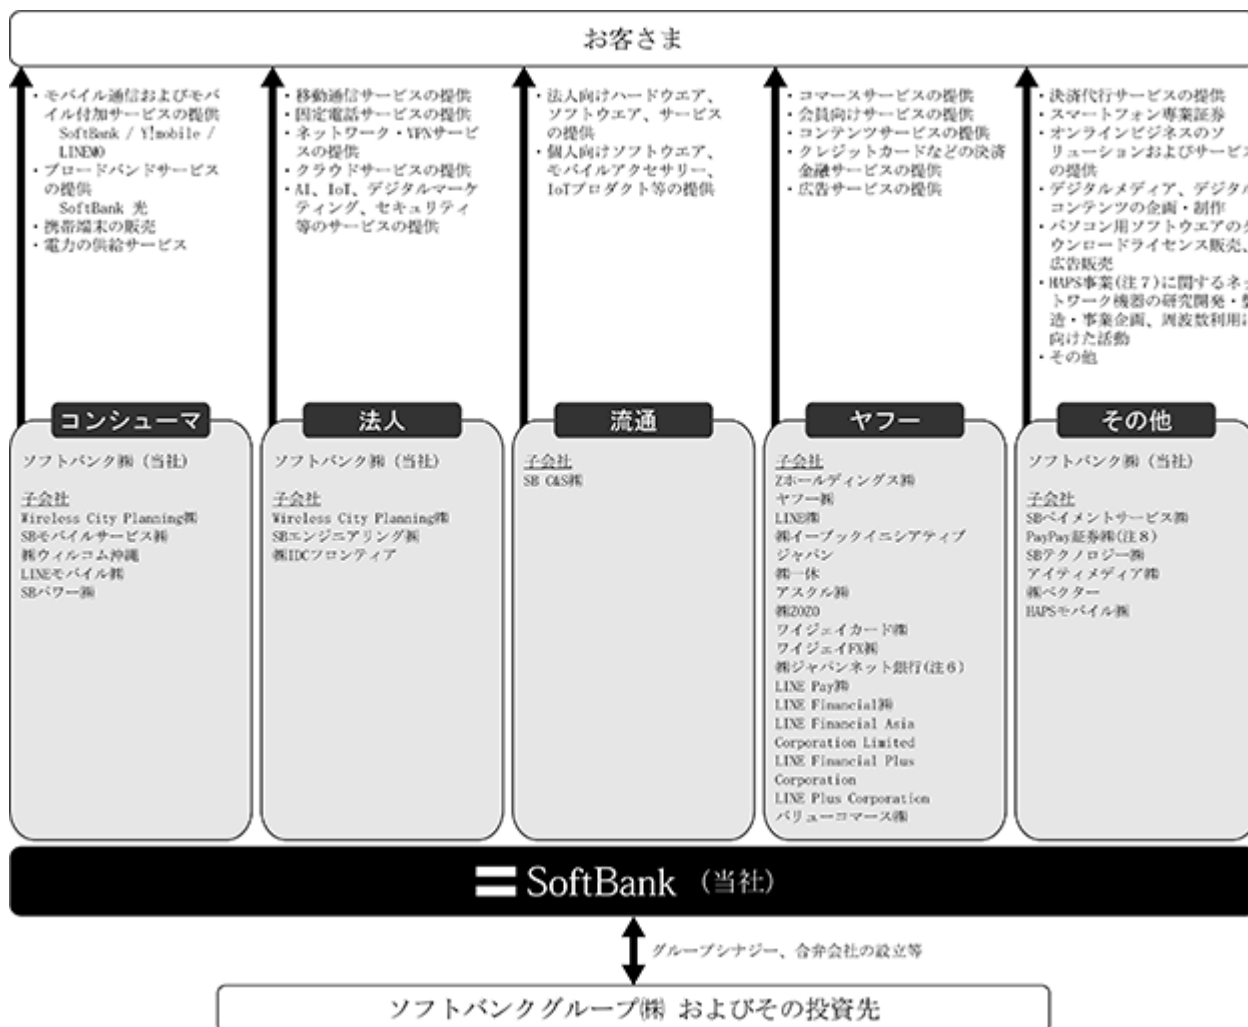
お客さま

・モバイル通信およびモバイル付加サービスの提供
SoftBank / Y!mobile / LINEMO
・ブロードバンドサービスの提供
SoftBank 光
・携帯端末の販売
・電力の供給サービス

・移動通信サービスの提供
・固定電話サービスの提供
・ネットワーク・VPNサービスの提供
・クラウドサービスの提供
・AI、IoT、デジタルマーケティング、セキュリティ等のサービスの提供

・法人向けハードウエア、ソフトウエア、サービスの提供
・個人向けソフトウエア、モバイルアクセサリー、IoTプロダクト等の提供

・コマースサービスの提供
・会員向けサービスの提供
・コンテンツサービスの提供
・クレジットカードなどの決済金融サービスの提供
・広告サービスの提供

・決済代行サービスの提供
・スマートフォン専業証券
・オンラインビジネスのソリューションおよびサービ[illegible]の提供
・デジタルメディア、デジタ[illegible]コンテンツの企画・制作
・パソコン用ソフトウエアの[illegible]ウンロードライセンス販売、広告販売
・HAPS事業(注7)に関するネ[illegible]トワーク機器の研究開発・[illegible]造・事業企画、周波数利用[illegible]向けた活動
・その他

コンシューマ
ソフトバンク㈱(当社)

子会社
Wireless City Planning㈱
SBモバイルサービス㈱
㈱ウィルコム沖縄
LINEモバイル㈱
SBパワー㈱

法人
ソフトバンク㈱(当社)

子会社
Wireless City Planning㈱
SBエンジニアリング㈱
㈱IDCフロンティア

流通
子会社
SB C&S㈱

ヤフー
子会社
Zホールディングス㈱
ヤフー㈱
LINE㈱
㈱イーブックイニシアティブジャパン
㈱一休
アスクル㈱
㈱ZOZO
ワイジェイカード㈱
ワイジェイFX㈱
㈱ジャパンネット銀行(注6)
LINE Pay㈱
LINE Financial㈱
LINE Financial Asia Corporation Limited
LINE Financial Plus Corporation
LINE Plus Corporation
バリューコマース㈱

その他
ソフトバンク㈱(当社)

子会社
SBペイメントサービス㈱
PayPay証券㈱(注8)
SBテクノロジー㈱
アイティメディア㈱
㈱ベクター
HAPSモバイル㈱

SoftBank (当社)

グループシナジー、合弁会社の設立等

ソフトバンクグループ㈱ およびその投資先